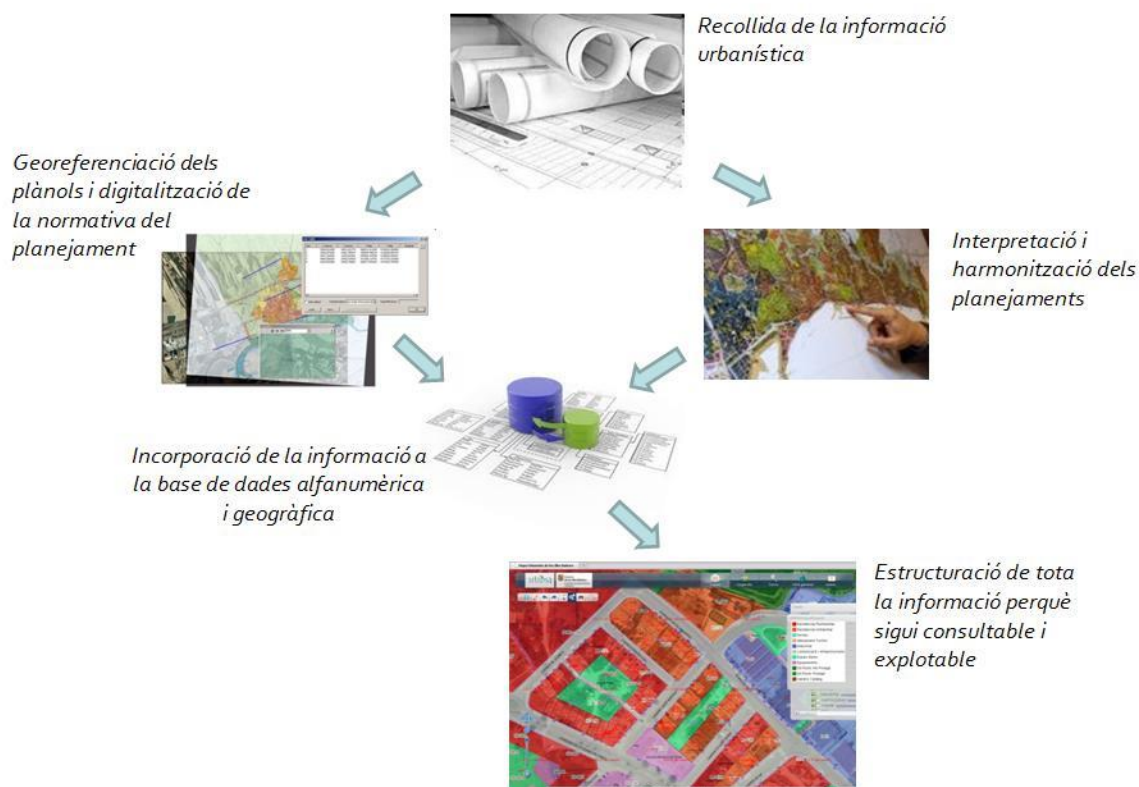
Recollida de la informació urbanística

Georeferenciació dels plànols i digitalització de la normativa del planejament

Interpretació i harmonització dels planejaments

Incorporació de la informació a la base de dades alfanumèrica i geogràfica

Estructuració de tota la informació perquè sigui consultable i explotable